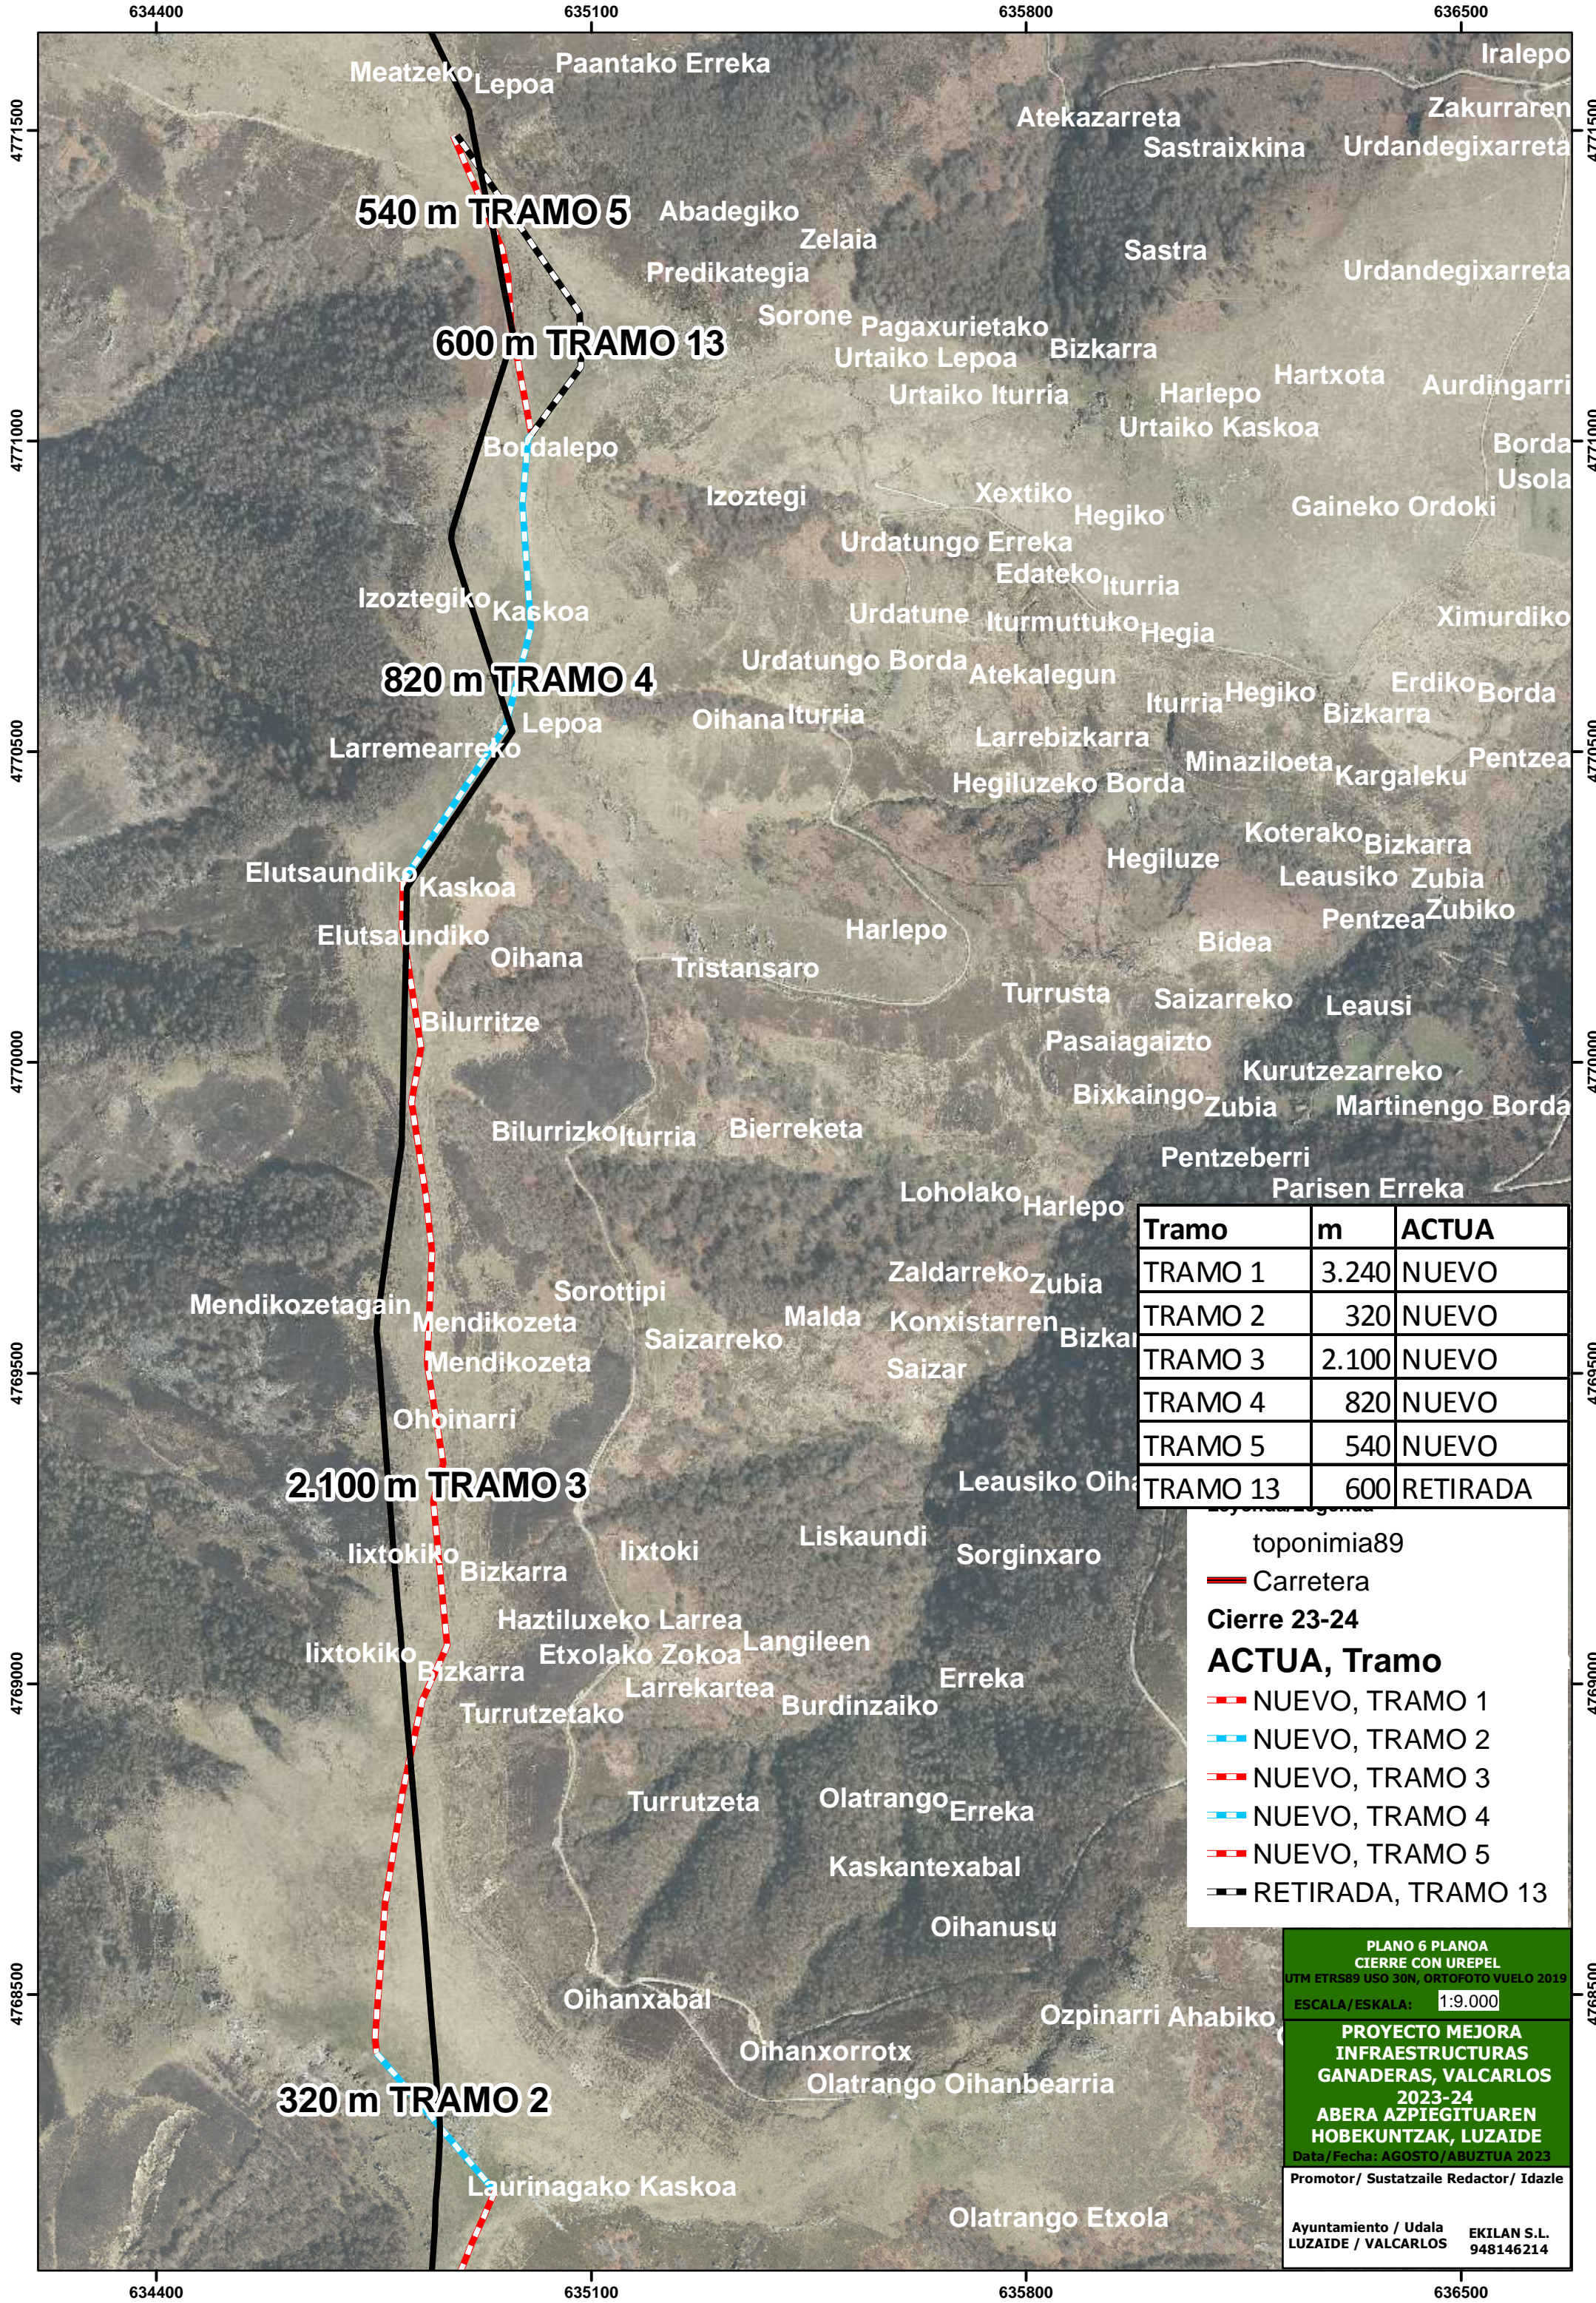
634400 635100 635800 636500

4771500 4771000 4770500 4770000 4769500 4769000 4768500

Meatzeko Lepoa Paantako Erreka Iralepo
Atekazarreta Zakurraren
Sastraixkina Urdandegixarreta
540 m TRAMO 5 Abadegiko
Zelaia
Predikategia Sastra Urdandegixarreta
Sorone Pagaxurietako
600 m TRAMO 13 Urtaiko Lepoa Bizkarra
Urtaiko Iturria Harlepo Hartxota Aurdingarri
Bordalepo Urtaiko Kaskoa Borda
Usola
Izoztegi Xextiko Hegiko Gaineko Ordoki
Urdatungo Erreka
Edateko Iturria
Izoztegiko Kaskoa Urdatune Iturmuttuko Hegia Ximurdiko
820 m TRAMO 4 Urdatungo Borda Atekalegun
Lepoa Oihana Iturria Iturria Hegiko Erdiko Borda
Bizkarra
Larremearreko Larrebizkarra Pentzea
Minaziloeta Kargaleku
Hegiluzeko Borda
Koterako Bizkarra
Elutsaundiko Kaskoa Hegiluze Leausiko Zubia
Pentzea Zubiko
Elutsaundiko Harlepo Bidea
Oihana Tristansaro
Turrusta Saizarreko Leausi
Bilurritze Pasaiagaizto
Kurutzezarreko
Bixkaingo Zubia Martinengo Borda
Bilurrizko Iturria Bierreketa
Pentzeberri
Loholako Harlepo Parisen Erreka
Zaldarreko Zubia
Sorottipi
Mendikozetagain Mendikozeta Malda Konxistarren
Saizarreko Bizkar
Mendikozeta Saizar
Ohoinarri
2.100 m TRAMO 3 Leausiko Oiha
Liskaundi
Iixtokiko Iixtoki Sorginxaro
Bizkarra
Haztiluxeko Larrea
Iixtokiko Etxolako Zokoa Langileen
Bizkarra Erreka
Larrekartea
Turrutzetako Burdinzaiko
Turrutzeta Olatrango Erreka
Kaskantexabal
Oihanusu
Oihanxabal
Ozpinarri Ahabiko
Oihanxorrotx
320 m TRAMO 2 Olatrango Oihanbearria
Laurinagako Kaskoa
Olatrango Etxola

| Tramo | m | ACTUA |
|---|---|---|
| TRAMO 1 | 3.240 | NUEVO |
| TRAMO 2 | 320 | NUEVO |
| TRAMO 3 | 2.100 | NUEVO |
| TRAMO 4 | 820 | NUEVO |
| TRAMO 5 | 540 | NUEVO |
| TRAMO 13 | 600 | RETIRADA |

toponimia89
Carretera
Cierre 23-24
ACTUA, Tramo
NUEVO, TRAMO 1
NUEVO, TRAMO 2
NUEVO, TRAMO 3
NUEVO, TRAMO 4
NUEVO, TRAMO 5
RETIRADA, TRAMO 13

PLANO 6 PLANOA
CIERRE CON UREPEL
UTM ETRS89 USO 30N, ORTOFOTO VUELO 2019
ESCALA/ESKALA: 1:9.000

PROYECTO MEJORA INFRAESTRUCTURAS GANADERAS, VALCARLOS 2023-24
ABERA AZPIEGITUAREN HOBEKUNTZAK, LUZAIDE
Data/Fecha: AGOSTO/ABUZTUA 2023

Promotor/ Sustatzaile Redactor/ Idazle
Ayuntamiento / Udala LUZAIDE / VALCARLOS
EKILAN S.L. 948146214